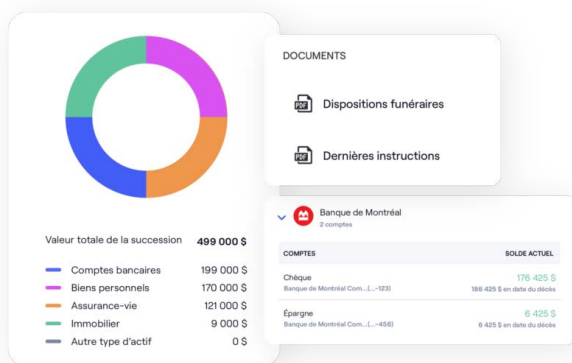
DOCUMENTS

PDF Dispositions funéraires

PDF Dernières instructions

Valeur totale de la succession 499 000 $

Comptes bancaires 199 000 $
Biens personnels 170 000 $
Assurance-vie 121 000 $
Immobilier 9 000 $
Autre type d'actif 0 $

Banque de Montréal
2 comptes

| COMPTES | SOLDE ACTUEL |
|---|---|
| Chèque<br>Banque de Montréal Com...(...-123) | 176 425 \$<br>186 425 \$ en date du décès |
| Épargne<br>Banque de Montréal Com...(...-456) | 6 425 \$<br>6 425 \$ en date du décès |